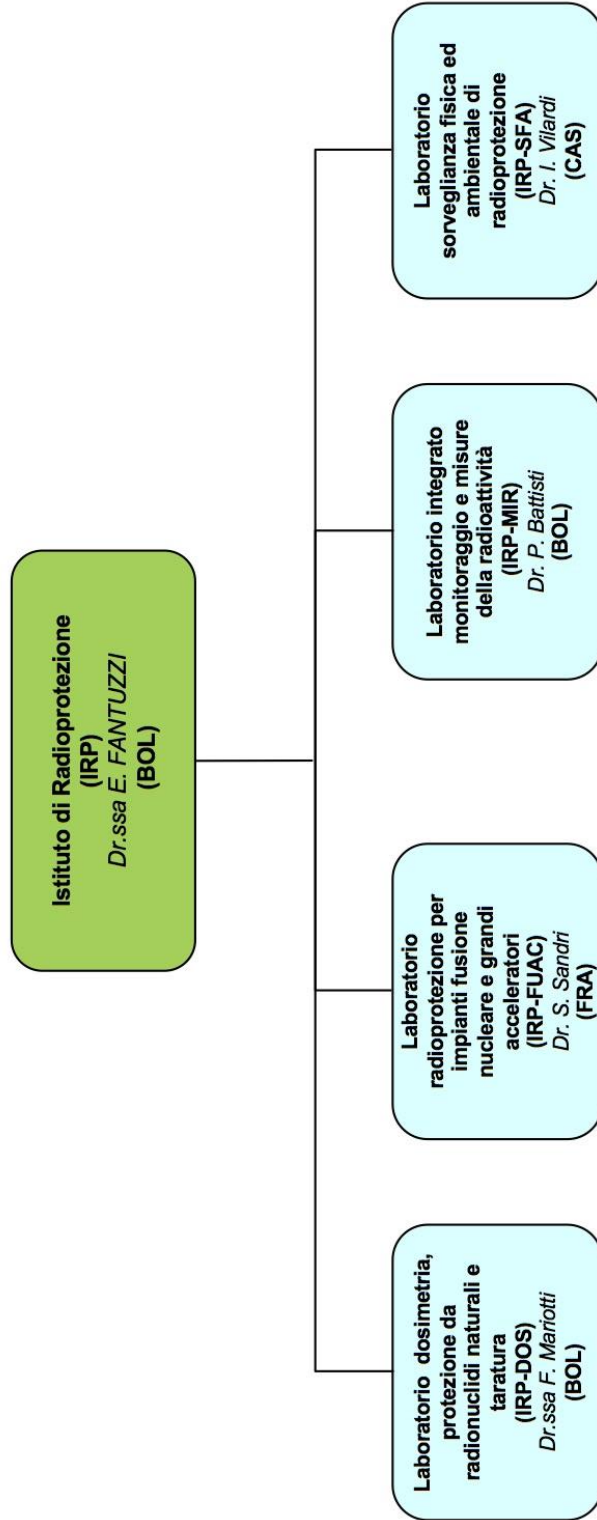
Istituto di Radioprotezione
(IRP)
Dr.ssa E. FANTUZZI
(BOL)

Laboratorio dosimetria, protezione da radionuclidi naturali e taratura
(IRP-DOS)
Dr.ssa F. Mariotti
(BOL)

Laboratorio radioprotezione per impianti fusione nucleare e grandi acceleratori
(IRP-FUAC)
Dr. S. Sandri
(FRA)

Laboratorio integrato monitoraggio e misure della radioattività
(IRP-MIR)
Dr. P. Battisti
(BOL)

Laboratorio sorveglianza fisica ed ambientale di radioprotezione
(IRP-SFA)
Dr. I. Vilardi
(CAS)